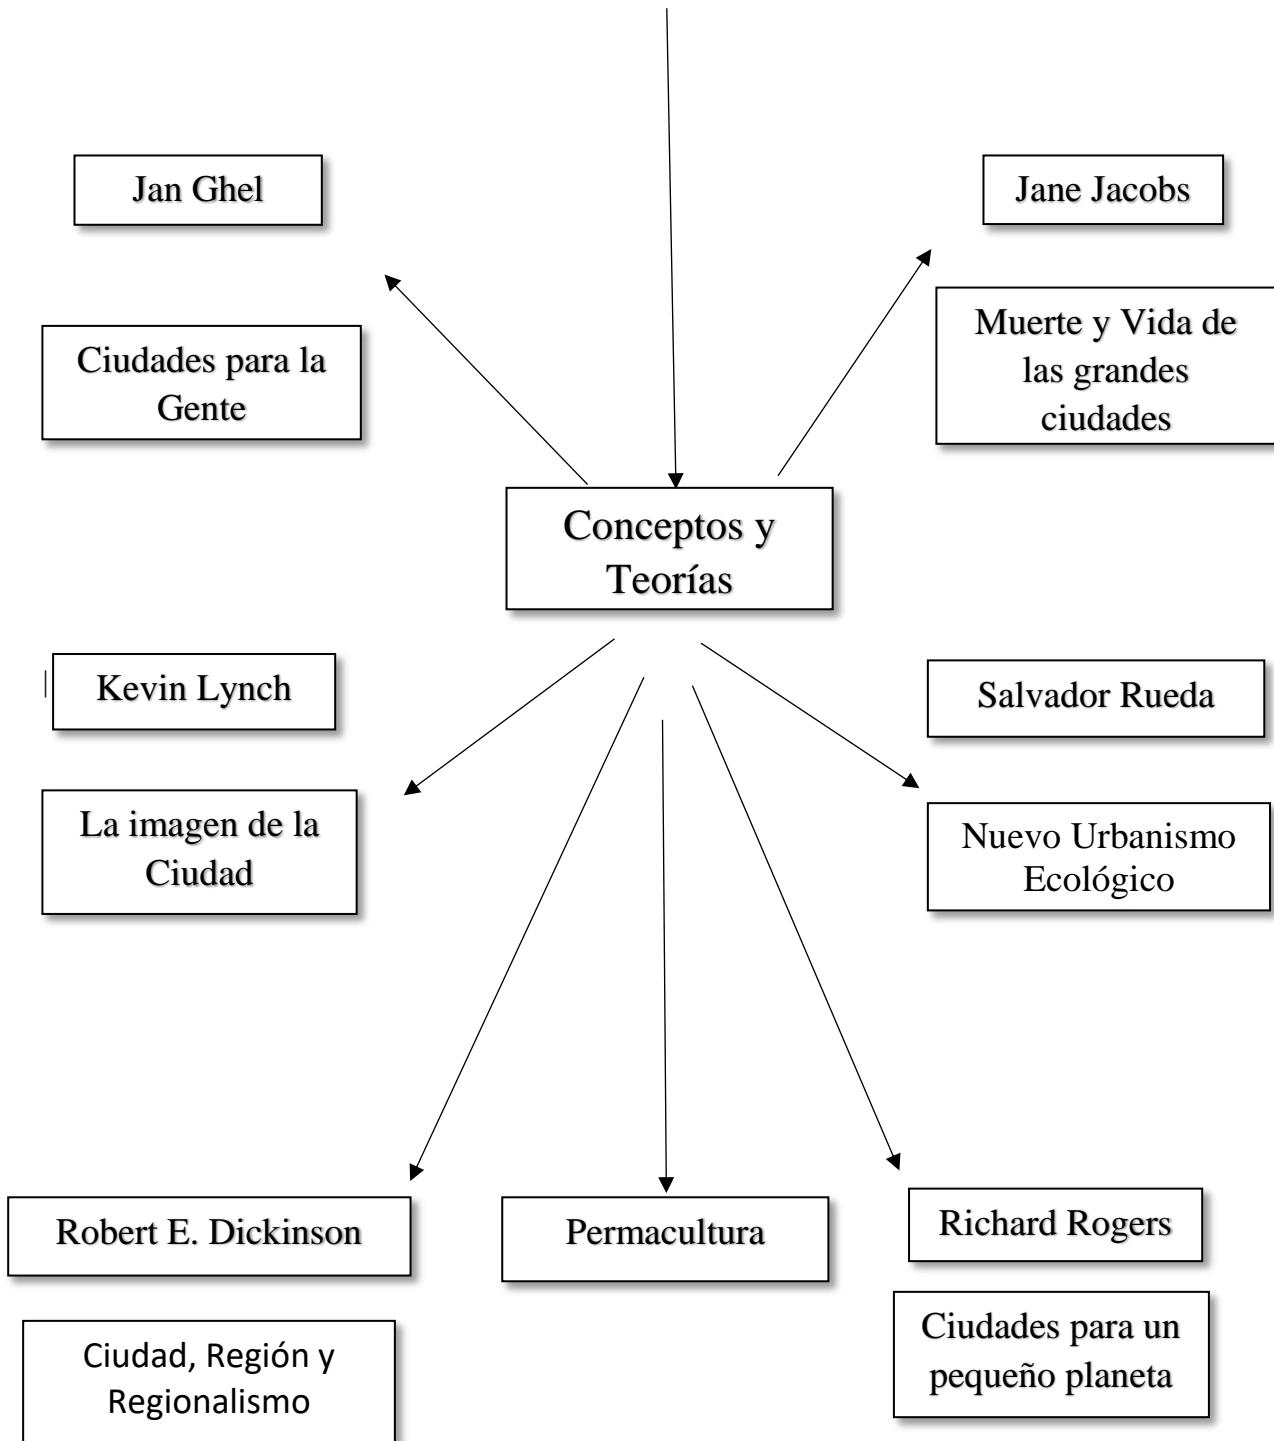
Jan Ghel

Jane Jacobs

Ciudades para la Gente

Muerte y Vida de las grandes ciudades

Conceptos y Teorías

Kevin Lynch

Salvador Rueda

La imagen de la Ciudad

Nuevo Urbanismo Ecológico

Robert E. Dickinson

Permacultura

Richard Rogers

Ciudad, Región y Regionalismo

Ciudades para un pequeño planeta